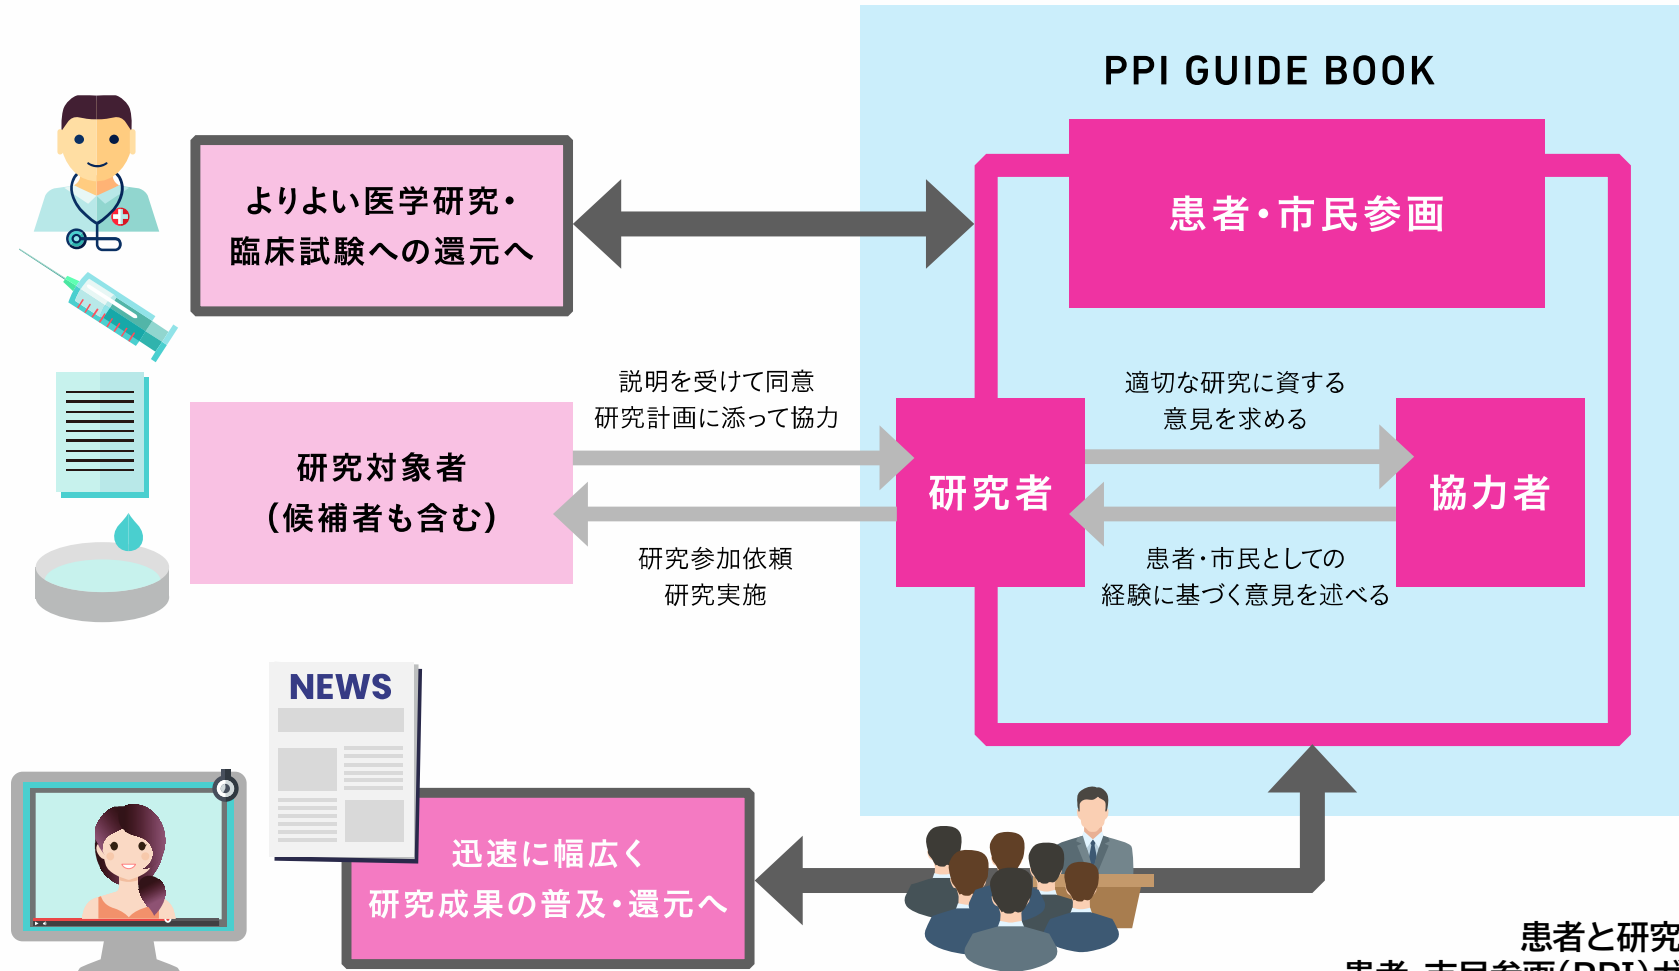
PPI GUIDE BOOK

よりよい医学研究・臨床試験への還元へ

患者・市民参画

説明を受けて同意
研究計画に添って協力

適切な研究に資する
意見を求める

研究対象者
（候補者も含む）

研究者

協力者

研究参加依頼
研究実施

患者・市民としての
経験に基づく意見を述べる

NEWS

迅速に幅広く
研究成果の普及・還元へ

患者と研究
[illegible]